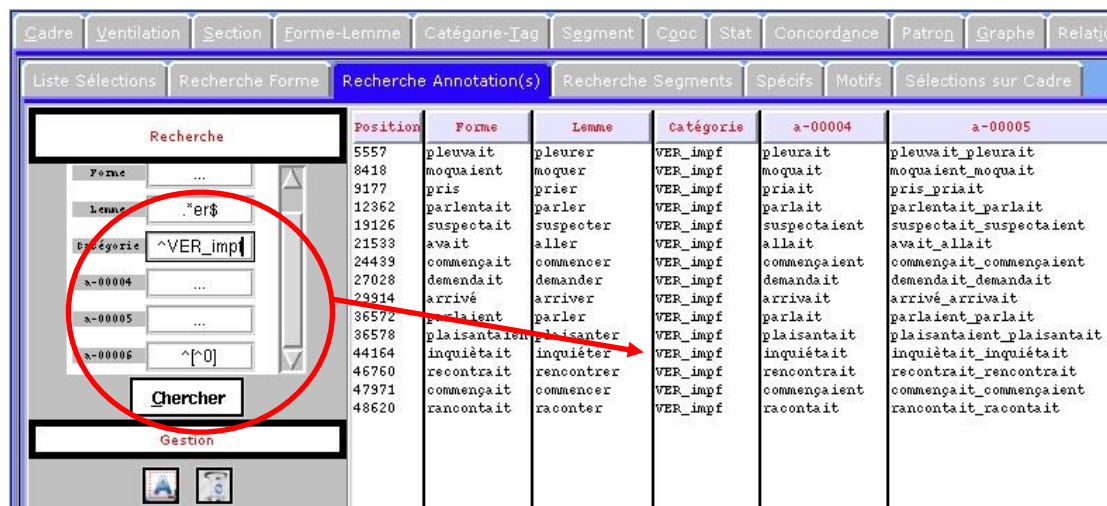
Cadre | Ventilation | Section | Forme-Lemme | Catégorie-Tag | Segment | Cooc | Stat | Concordance | Patron | Graphe | Relatio

Liste Sélections | Recherche Forme | Recherche Annotation(s) | Recherche Segments | Spécifs | Motifs | Sélections sur Cadre

Recherche

Forme ...
Lemme .*er$
Catégorie ^VER_impf
a-00004 ...
a-00005 ...
a-00006 ^[^0]

Chercher

Gestion

| Position | Forme | Lemme | Catégorie | a-00004 | a-00005 |
|---|---|---|---|---|---|
| 5557 | pleuvait | pleurer | VER_impf | pleurait | pleuvait_pleurait |
| 8418 | moquaient | moquer | VER_impf | moquait | moquaient_moquait |
| 9177 | pris | prier | VER_impf | priait | pris_priait |
| 12362 | parlentait | parler | VER_impf | parlait | parlentait_parlait |
| 19126 | suspectait | suspecter | VER_impf | suspectaient | suspectait_suspectaient |
| 21533 | avait | aller | VER_impf | allait | avait_allait |
| 24439 | commençait | commencer | VER_impf | commençaient | commençait_commençaient |
| 27028 | demendait | demander | VER_impf | demandait | demendait_demandait |
| 29914 | arrivé | arriver | VER_impf | arrivait | arrivé_arrivait |
| 36572 | parlaient | parler | VER_impf | parlait | parlaient_parlait |
| 36578 | plaisantaient | plaisanter | VER_impf | plaisantait | plaisantaient_plaisantait |
| 44164 | inquiètait | inquiéter | VER_impf | inquiétait | inquiètait_inquiétait |
| 46760 | recontrait | rencontrer | VER_impf | rencontrait | recontrait_rencontrait |
| 47971 | commençait | commencer | VER_impf | commençaient | commençait_commençaient |
| 48620 | rancontait | raconter | VER_impf | racontait | rancontait_racontait |